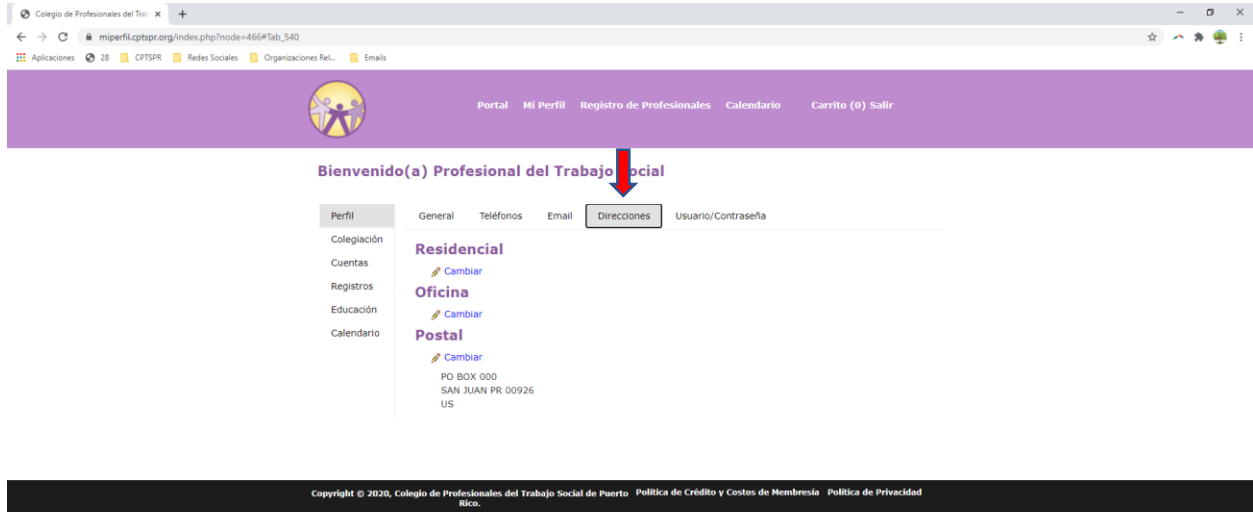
Colegio de Profesionales del Trab ×

miperfil.cptspr.org/index.php?node=466#Tab_540

Aplicaciones 28 CPTSPR Redes Sociales Organizaciones Rel... Emails

Portal Mi Perfil Registro de Profesionales Calendario Carrito (0) Salir

Bienvenido(a) Profesional del Trabajo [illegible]ocial

Perfil
Colegiación
Cuentas
Registros
Educación
Calendario

General Teléfonos Email Direcciones Usuario/Contraseña

Residencial
Cambiar

Oficina
Cambiar

Postal
Cambiar

PO BOX 000
SAN JUAN PR 00926
US

Copyright © 2020, Colegio de Profesionales del Trabajo Social de Puerto Rico. Política de Crédito y Costos de Membresía Política de Privacidad